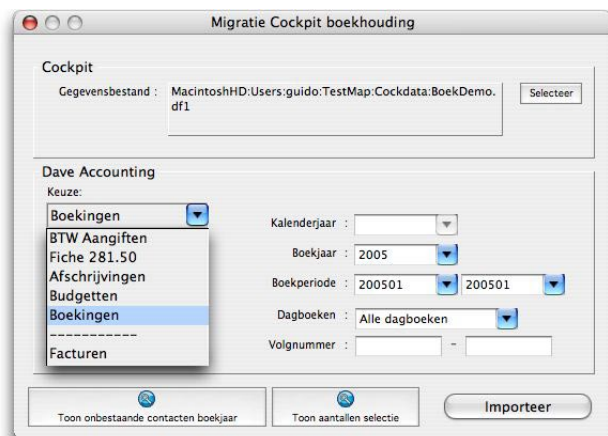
Migratie Cockpit boekhouding

Cockpit

Gegevensbestand : MacintoshHD:Users:guido:TestMap:Cockdata:BoekDemo.df1

Selecteer

Dave Accounting

Keuze:

Boekingen

BTW Aangiften
Fiche 281.50
Afschrijvingen
Budgetten
Boekingen
------------
Facturen

Kalenderjaar :

Boekjaar : 2005

Boekperiode : 200501 200501

Dagboeken : Alle dagboeken

Volgnummer : -

Toon onbestaande contacten boekjaar

Toon aantallen selectie

Importeer